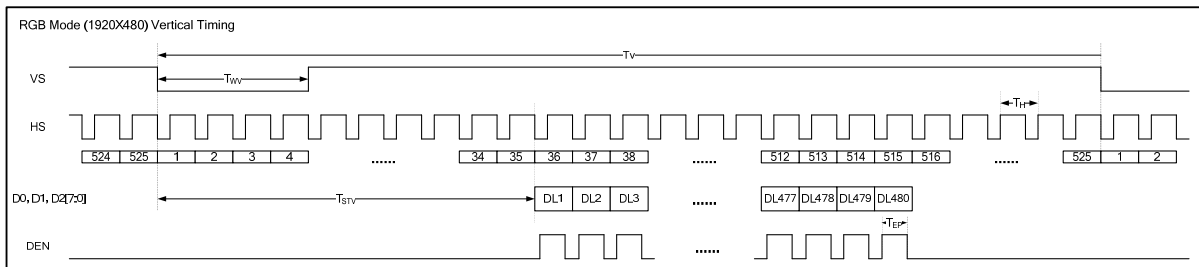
RGB Mode (1920X480) Vertical Timing

Tv

VS

$T_{WV}$

HS

$T_H$

524 525 1 2 3 4 ...... 34 35 36 37 38 ...... 512 513 514 515 516 ...... 525 1 2

D0, D1, D2[7:0]

$T_{STV}$

DL1 DL2 DL3 ...... DL477 DL478 DL479 DL480

$T_{EP}$

DEN

......